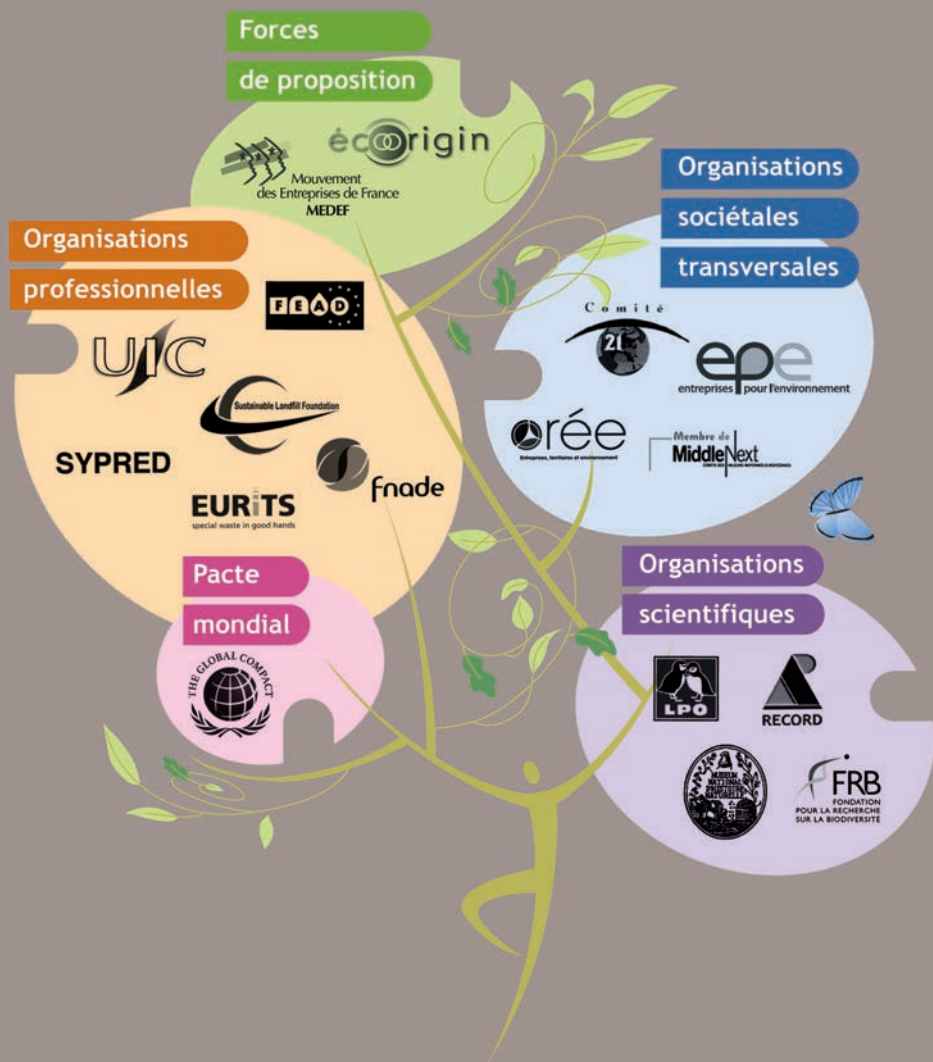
Forces

de proposition

écoorigin

Mouvement des Entreprises de France MEDEF

Organisations

sociétales

transversales

Organisations

professionnelles

FEAD

UIC

Sustainable Landfill Foundation

SYPRED

fnade

EURITS
special waste in good hands

Comité 21

epe
entreprises pour l'environnement

orée
Entreprises, territoires et environnement

Membre de MiddleNext
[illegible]

Pacte

mondial

THE GLOBAL COMPACT

Organisations

scientifiques

LPO

RECORD

MUSEUM NATIONAL D'HISTOIRE NATURELLE

FRB
FONDATION POUR LA RECHERCHE SUR LA BIODIVERSITÉ